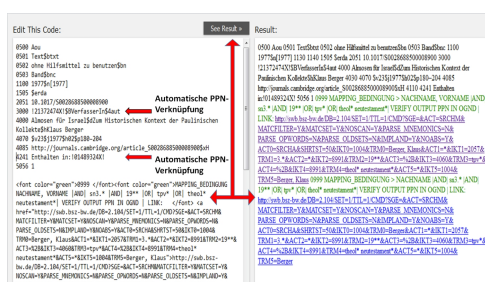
Edit This Code:

See Result »

Result:

0500 Aou
0501 Text$btxt
0502 ohne Hilfsmittel zu benutzen$bn
0503 Band$bnc
1100 1977$n[1977]
1500 $aeng
2051 10.1017/S0028688500008900
3000 !213724745!$BVerfasser$4aut
4000 Almosen für Israel$dZum Historischen Kontext der Paulinischen Kollekte$hKlaus Berger
4070 $v23$j1977$h180-204
4085 http://journals.cambridge.org/article_S0028688500008900$xH
4241 Enthalten in:!014893324X!
5050 1

Automatische PPN-Verknüpfung

Automatische PPN-Verknüpfung

<font color="green">8999 </font><font color="green">MAPPING_BEDINGUNG > NACHNAME, VORNAME |AND| sw3 "|AND| 19** |OR| thx" |OR| theol* neutestament* | VERIFY OUTPUT PPN IN OGND | LINK: </font> <a href="http://swb.bsz-bw.de/DB=2.104/SET=1/TTL=1/CMD?SGE=&ACT=SRCHM&MATCFILTER=Y&MATCSET=Y&NOSCAN=Y&PARSE_MNEMONICS=N&PARSE_OPWORDS=N&PARSE_OLDSETS=N&IMPLAND=Y&NOABS=Y&ACT0=SRCHA&SHRTST=50&IKT0=1004&TRM0=Berger, Klaus&ACT1=*&IKT1=2057&TRM1=3.*&ACT2=*&IKT2=8991&TRM2=19**&ACT3=%2B&IKT3=8991&TRM3=thx*&ACT4=%2B&IKT4=8991&TRM4=theol* neutestament*&ACT5=*&IKT5=1004&TRM5=Berger, Klaus">http://swb.bsz-bw.de/DB=2.104/SET=1/TTL=1/CMD?SGE=&ACT=SRCHM&MATCFILTER=Y&MATCSET=Y&NOSCAN=Y&PARSE_MNEMONICS=N&PARSE_OPWORDS=N&PARSE_OLDSETS=N&IMPLAND=Y&

0500 Aou 0501 Text$btxt 0502 ohne Hilfsmittel zu benutzen$bn 0503 Band$bnc 1100 1977$n[1977] 1500 $aeng 2051 10.1017/S0028688500008900 3000 !213724745!$BVerfasser$4aut 4000 Almosen für Israel$dZum Historischen Kontext der Paulinischen Kollekte$hKlaus Berger 4070 $v23$j1977$h180-204 4085 http://journals.cambridge.org/article_S0028688500008900$xH 4241 Enthalten in:!014893324X! 5050 1 8999 MAPPING_BEDINGUNG > NACHNAME, VORNAME |AND| sw3 "|AND| 19** |OR| thx" |OR| theol* neutestament* | VERIFY OUTPUT PPN IN OGND | LINK: http://swb.bsz-bw.de/DB=2.104/SET=1/TTL=1/CMD?SGE=&ACT=SRCHM&MATCFILTER=Y&MATCSET=Y&NOSCAN=Y&PARSE_MNEMONICS=N&PARSE_OPWORDS=N&PARSE_OLDSETS=N&IMPLAND=Y&NOABS=Y&ACT0=SRCHA&SHRTST=50&IKT0=1004&TRM0=Berger, Klaus&ACT1=*&IKT1=2057&TRM1=3.*&ACT2=*&IKT2=8991&TRM2=19**&ACT3=%2B&IKT3=8991&TRM3=thx*&ACT4=%2B&IKT4=8991&TRM4=theol* neutestament*&ACT5=*&IKT5=1004&TRM5=Berger, Klaus 8999 MAPPING_BEDINGUNG > NACHNAME, VORNAME |AND| sw3 "|AND| 19** |OR| thx" |OR| theol* neutestament* | VERIFY OUTPUT PPN IN OGND | LINK: http://swb.bsz-bw.de/DB=2.104/SET=1/TTL=1/CMD?SGE=&ACT=SRCHM&MATCFILTER=Y&MATCSET=Y&NOSCAN=Y&PARSE_MNEMONICS=N&PARSE_OPWORDS=N&PARSE_OLDSETS=N&IMPLAND=Y&NOABS=Y&ACT0=SRCHA&SHRTST=50&IKT0=1004&TRM0=Berger&ACT1=*&IKT1=2057&TRM1=3.*&ACT2=*&IKT2=8991&TRM2=19**&ACT3=%2B&IKT3=8991&TRM3=thx*&ACT4=%2B&IKT4=8991&TRM4=theol* neutestament*&ACT5=*&IKT5=1004&TRM5=Berger